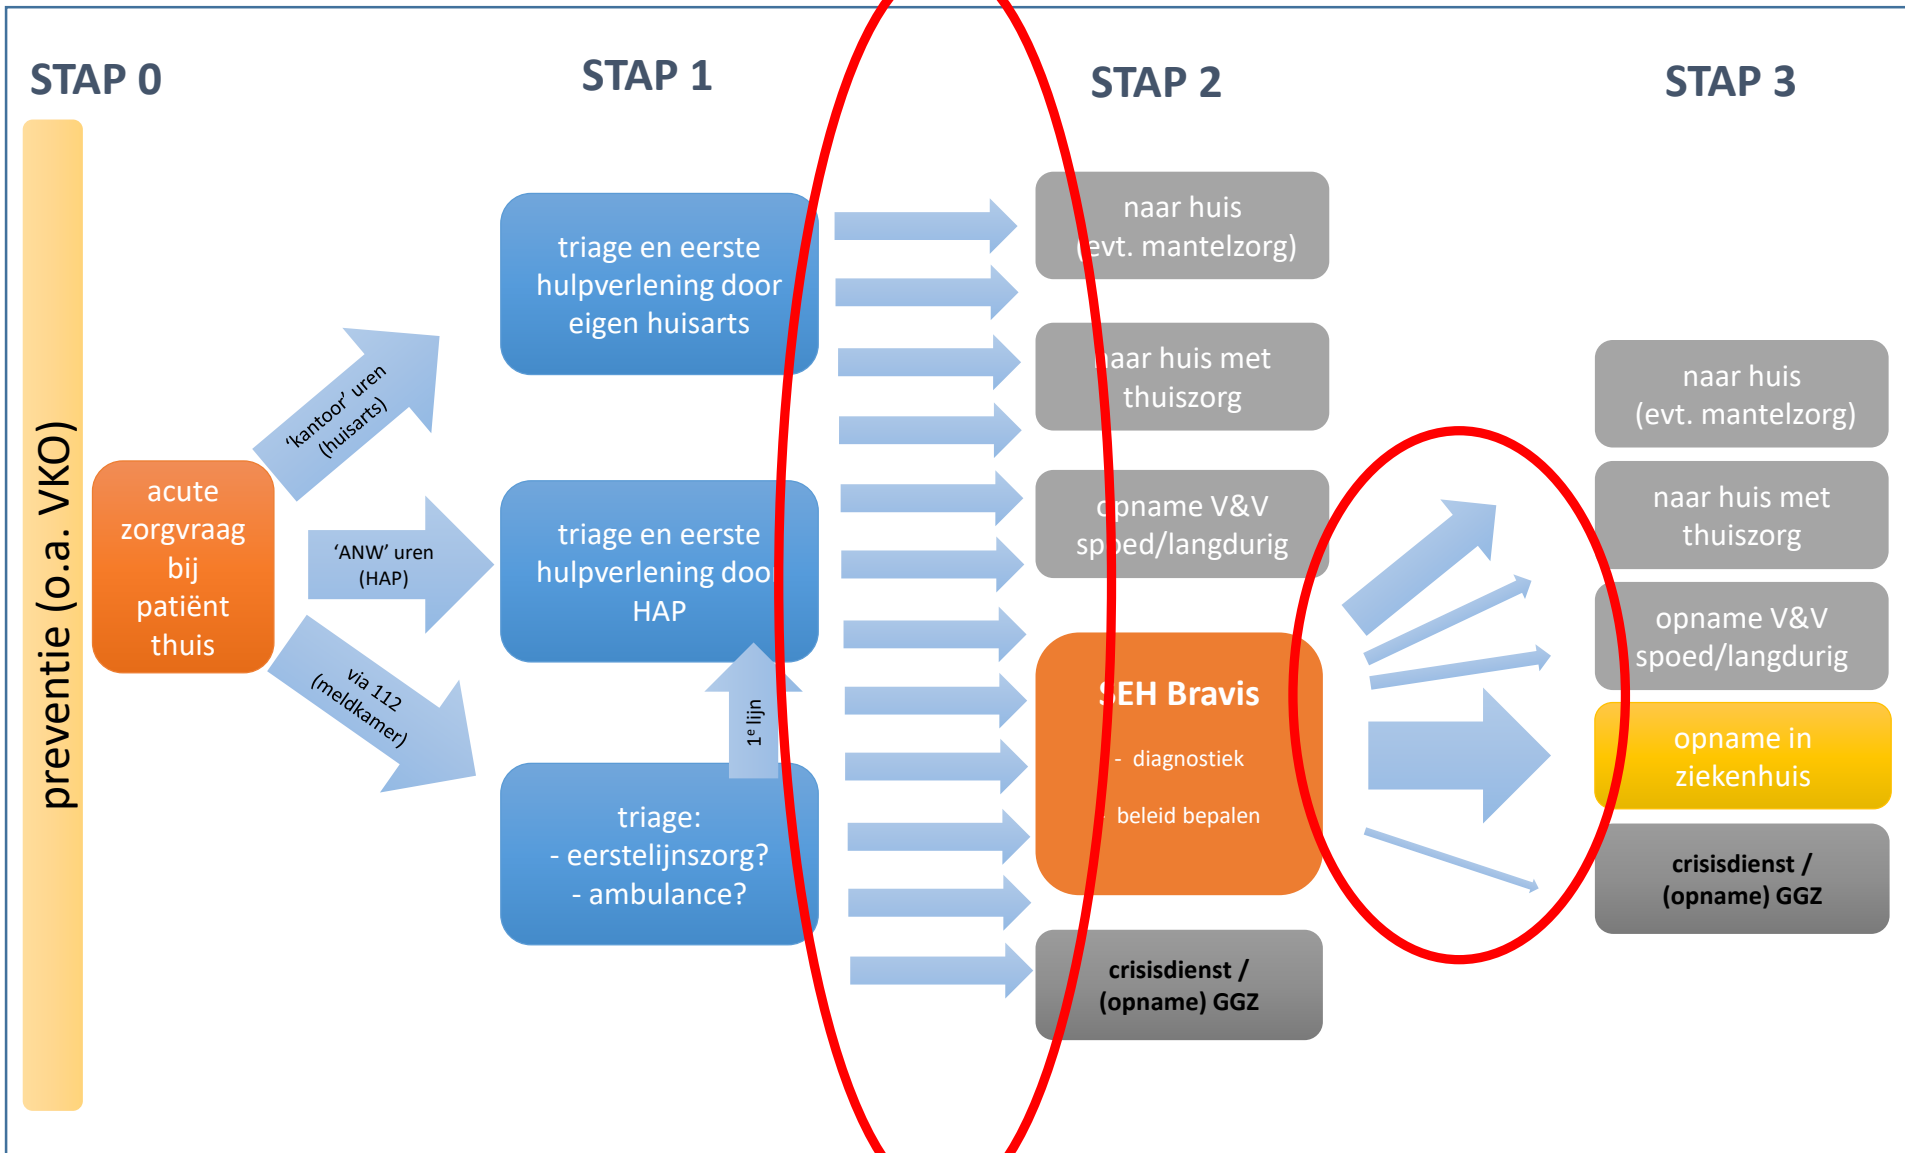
STAP 0

STAP 1

STAP 2

STAP 3

preventie (o.a. VKO)

acute zorgvraag bij patiënt thuis

'kantoor' uren (huisarts)

'ANW' uren (HAP)

via 112 (meldkamer)

triage en eerste hulpverlening door eigen huisarts

triage en eerste hulpverlening door HAP

1e lijn

triage:
- eerstelijnszorg?
- ambulance?

naar huis (evt. mantelzorg)

naar huis met thuiszorg

opname V&V spoed/langdurig

SEH Bravis
- diagnostiek
- beleid bepalen

crisisdienst / (opname) GGZ

naar huis (evt. mantelzorg)

naar huis met thuiszorg

opname V&V spoed/langdurig

opname in ziekenhuis

crisisdienst / (opname) GGZ